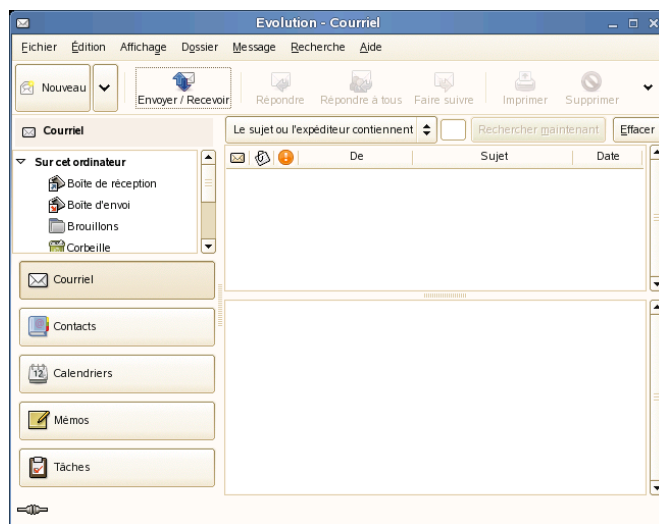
Evolution - Courriel

Fichier Édition Affichage Dossier Message Recherche Aide

Nouveau

Envoyer / Recevoir

Répondre

Répondre à tous

Faire suivre

Imprimer

Supprimer

Courriel

Le sujet ou l'expéditeur contiennent

Rechercher maintenant

Effacer

Sur cet ordinateur

Boîte de réception

Boîte d'envoi

Brouillons

Corbeille

De

Sujet

Date

Courriel

Contacts

12

Calendriers

Mémos

Tâches